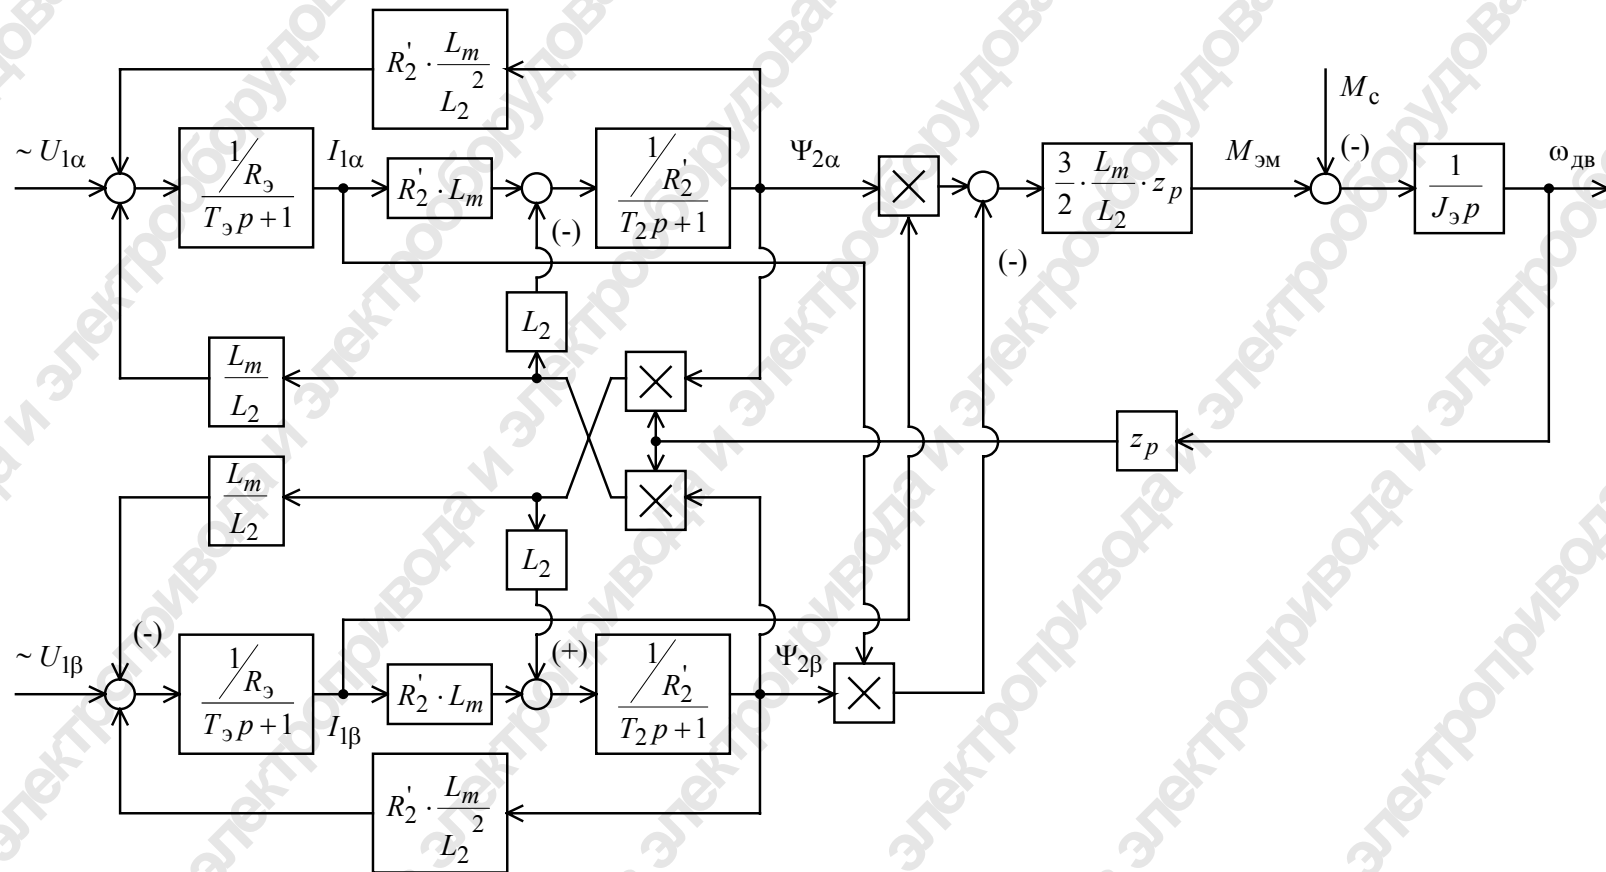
$R_2' \cdot \frac{L_m}{L_2^2}$

$\sim U_{1\alpha}$

$\frac{1/R_э}{T_э p+1}$

$I_{1\alpha}$

$R_2' \cdot L_m$

(-)

$\frac{1/R_2'}{T_2 p+1}$

$\Psi_{2\alpha}$

$\frac{3}{2} \cdot \frac{L_m}{L_2} \cdot z_p$

$M_{эм}$

$M_с$

(-)

$\frac{1}{J_э p}$

$\omega_{дв}$

(-)

$L_2$

$\frac{L_m}{L_2}$

$z_p$

$\frac{L_m}{L_2}$

$L_2$

(-)

$\sim U_{1\beta}$

$\frac{1/R_э}{T_э p+1}$

$I_{1\beta}$

$R_2' \cdot L_m$

(+)

$\frac{1/R_2'}{T_2 p+1}$

$\Psi_{2\beta}$

$R_2' \cdot \frac{L_m}{L_2^2}$

электропривода и электрооборудование